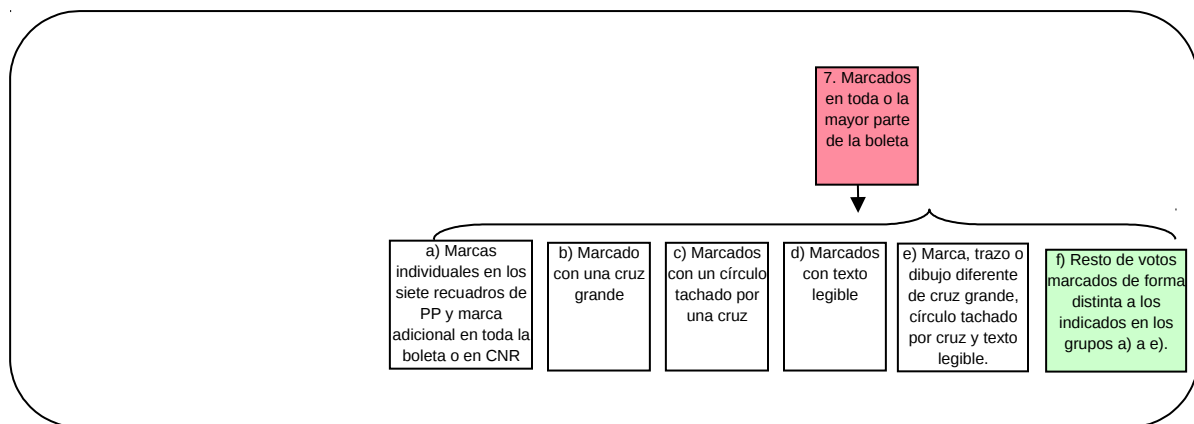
7. Marcados en toda o la mayor parte de la boleta

a) Marcas individuales en los siete recuadros de PP y marca adicional en toda la boleta o en CNR

b) Marcado con una cruz grande

c) Marcados con un círculo tachado por una cruz

d) Marcados con texto legible

e) Marca, trazo o dibujo diferente de cruz grande, círculo tachado por cruz y texto legible.

f) Resto de votos marcados de forma distinta a los indicados en los grupos a) a e).